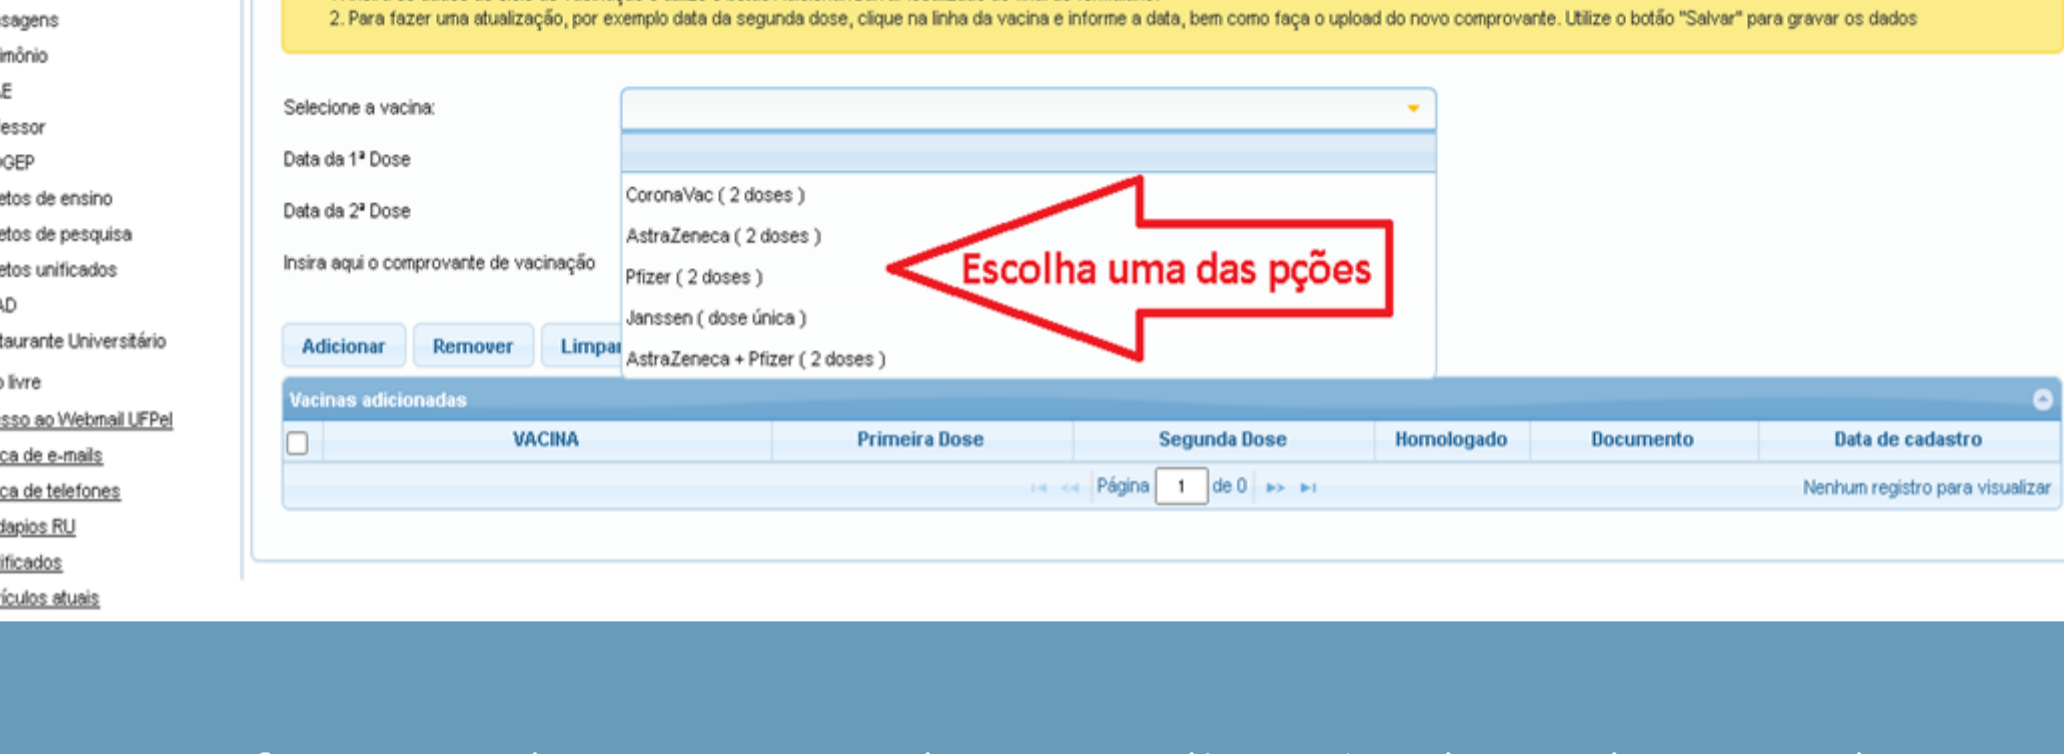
sagens
imônio
E
essor
GEP
etos de ensino
etos de pesquisa
etos unificados
AD
taurante Universitário
o livre
sso ao Webmail UFPel
ca de e-mails
ca de telefones
dapios RU
ificados
ículos atuais

2. Para fazer uma atualização, por exemplo data da segunda dose, clique na linha da vacina e informe a data, bem como faça o upload do novo comprovante. Utilize o botão "Salvar" para gravar os dados

Selecione a vacina:

Data da 1ª Dose

Data da 2ª Dose

Insira aqui o comprovante de vacinação

CoronaVac ( 2 doses )
AstraZeneca ( 2 doses )
Pfizer ( 2 doses )
Janssen ( dose única )
AstraZeneca + Pfizer ( 2 doses )

Escolha uma das pções

Adicionar | Remover | Limpar

Vacinas adicionadas

| | VACINA | Primeira Dose | Segunda Dose | Homologado | Documento | Data de cadastro |
|---|---|---|---|---|---|---|

Página 1 de 0

Nenhum registro para visualizar